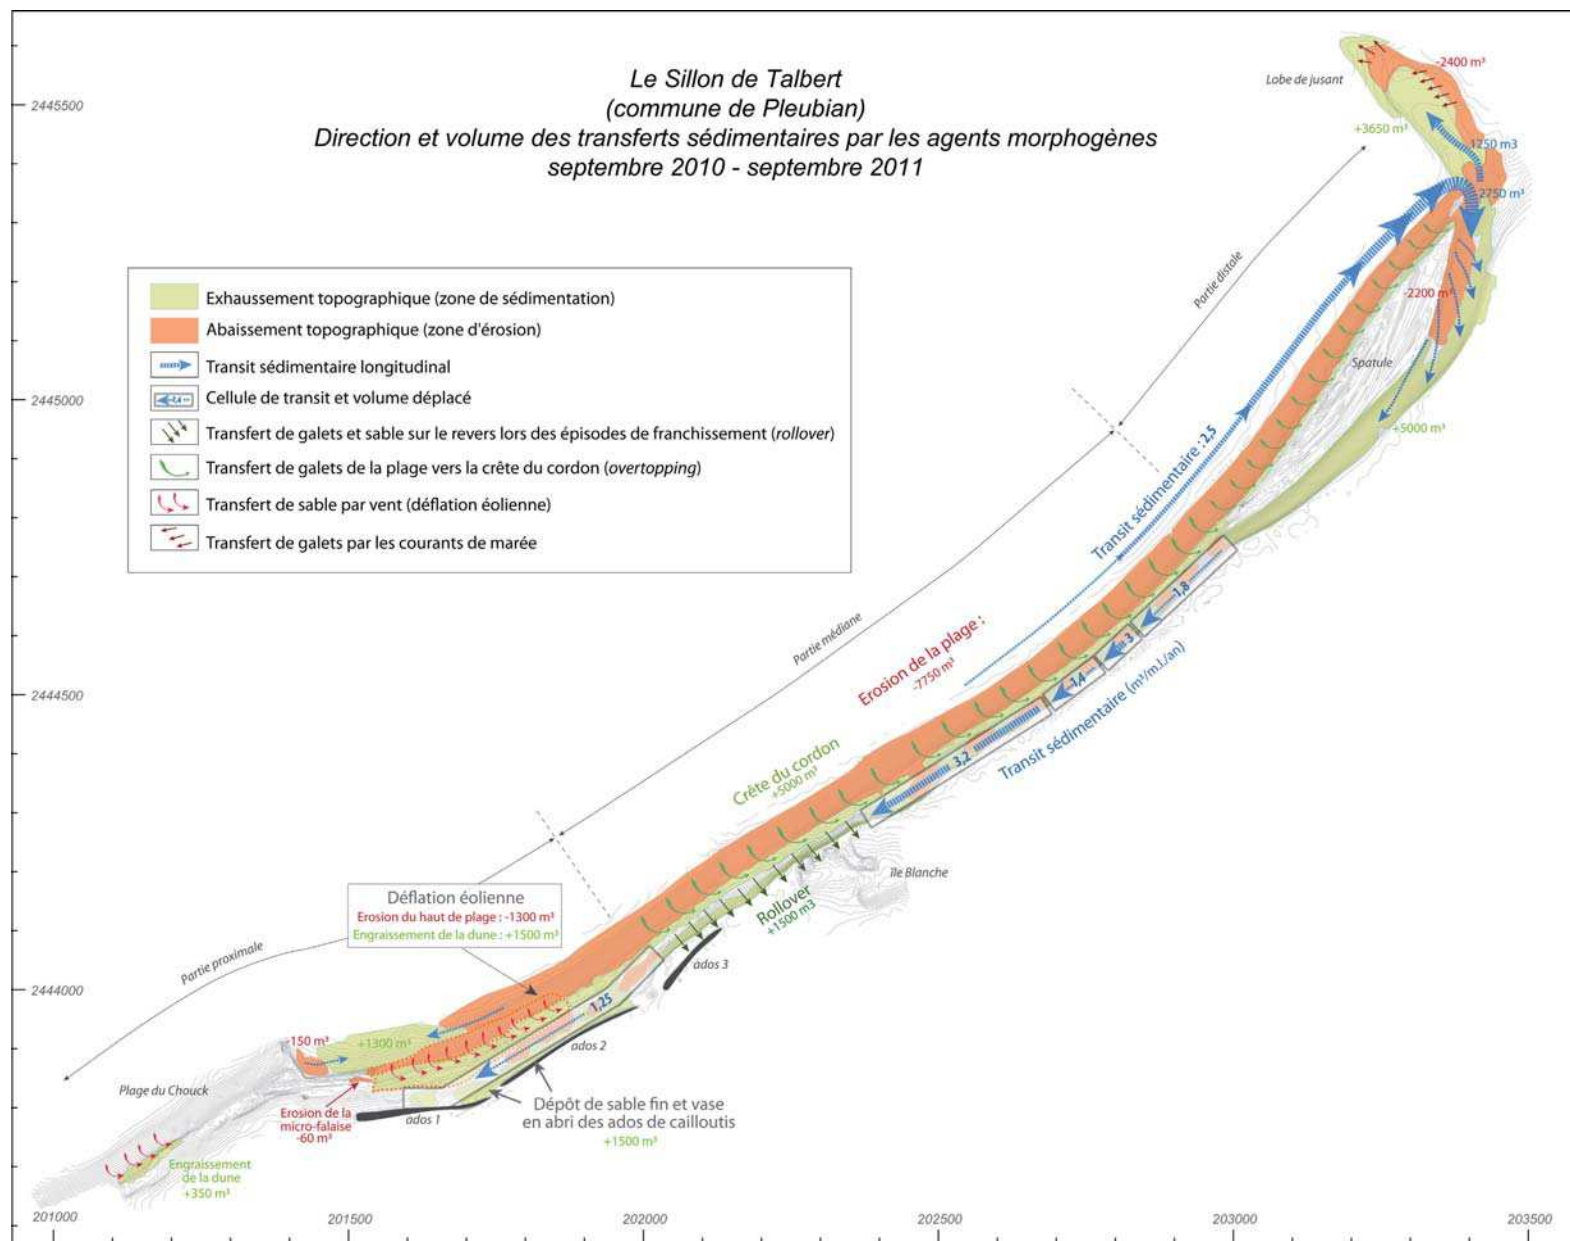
Le Sillon de Talbert
(commune de Pleubian)
Direction et volume des transferts sédimentaires par les agents morphogènes
septembre 2010 - septembre 2011

2445500
2445000
2444500
2444000

Exhaussement topographique (zone de sédimentation)
Abaissement topographique (zone d'érosion)
Transit sédimentaire longitudinal
Cellule de transit et volume déplacé
Transfert de galets et sable sur le revers lors des épisodes de franchissement (rollover)
Transfert de galets de la plage vers la crête du cordon (overtopping)
Transfert de sable par vent (déflation éolienne)
Transfert de galets par les courants de marée

Lobe de jusant
-2400 m³
+3650 m³
1250 m3
2750 m³
Partie distale
-2200 m³
Spatule
+5000 m³
Transit sédimentaire : 2,5
1,8
3
1,4
Erosion de la plage : -7750 m³
Partie médiane
Transit sédimentaire (m³/ml/an)
3,2
Crête du cordon +5000 m³
Ile Blanche
Rollover +1500 m3
ados 3
Déflation éolienne
Erosion du haut de plage : -1300 m³
Engraissement de la dune : +1500 m³
Partie proximale
1,25
-150 m³
+1300 m³
ados 2
Plage du Chouck
Erosion de la micro-falaise -60 m³
ados 1
Dépôt de sable fin et vase en abri des ados de cailloutis
+1500 m³
Engraissement de la dune +350 m³

201000
201500
202000
202500
203000
203500